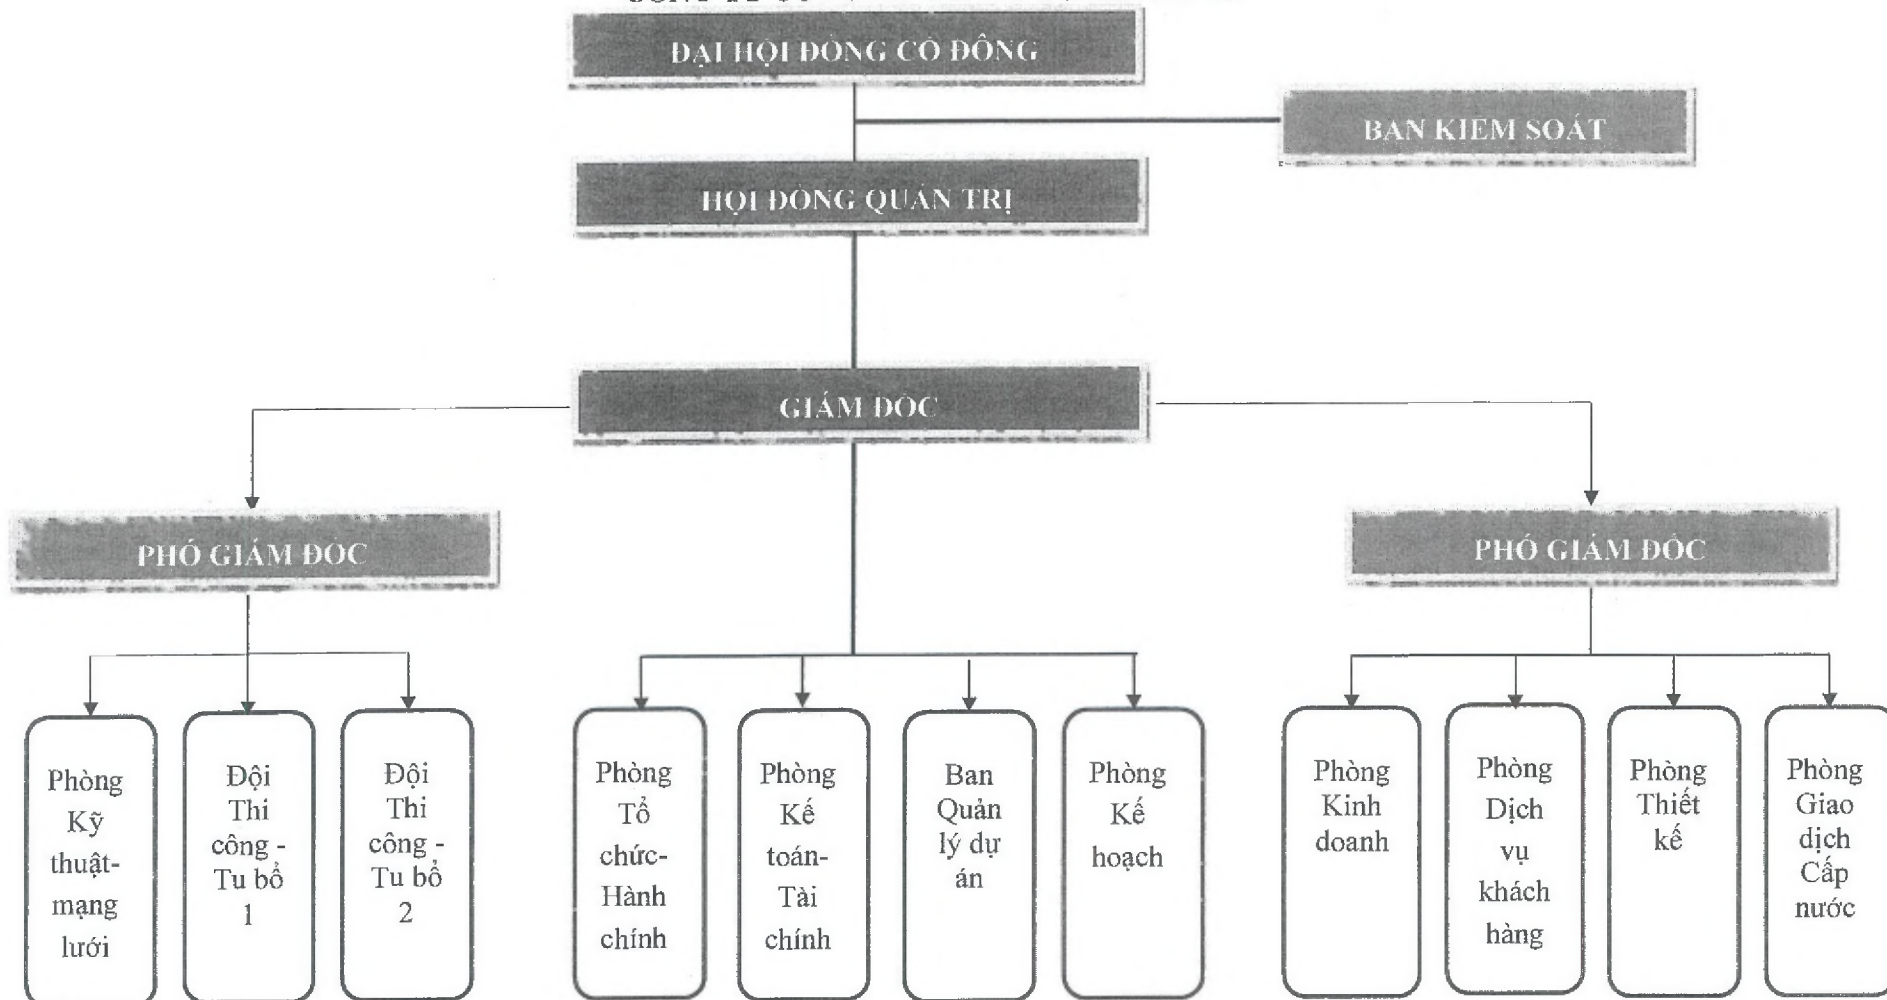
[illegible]

ĐẠI HỘI ĐỒNG CỔ ĐÔNG

BAN KIEM SOÁT

HỘI ĐỒNG QUẢN TRỊ

GIÁM ĐỐC

PHÓ GIÁM ĐỐC

PHÓ GIÁM ĐỐC

Phòng Kỹ thuật-mạng lưới

Đội Thi công - Tu bổ 1

Đội Thi công - Tu bổ 2

Phòng Tổ chức-Hành chính

Phòng Kế toán-Tài chính

Ban Quản lý dự án

Phòng Kế hoạch

Phòng Kinh doanh

Phòng Dịch vụ khách hàng

Phòng Thiết kế

Phòng Giao dịch Cấp nước